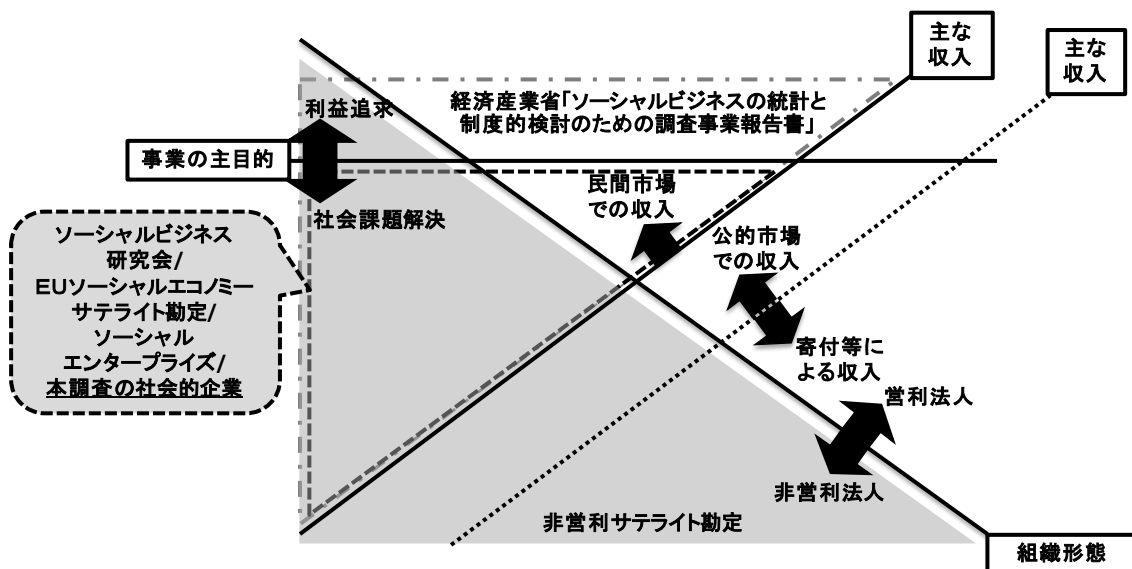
主な収入

主な収入

経済産業省「ソーシャルビジネスの統計と制度的検討のための調査事業報告書」

利益追求

事業の主目的

社会課題解決

ソーシャルビジネス研究会/EUソーシャルエコノミーサテライト勘定/ソーシャルエンタープライズ/本調査の社会的企業

民間市場での収入

公的市場での収入

寄付等による収入

営利法人

非営利法人

非営利サテライト勘定

組織形態